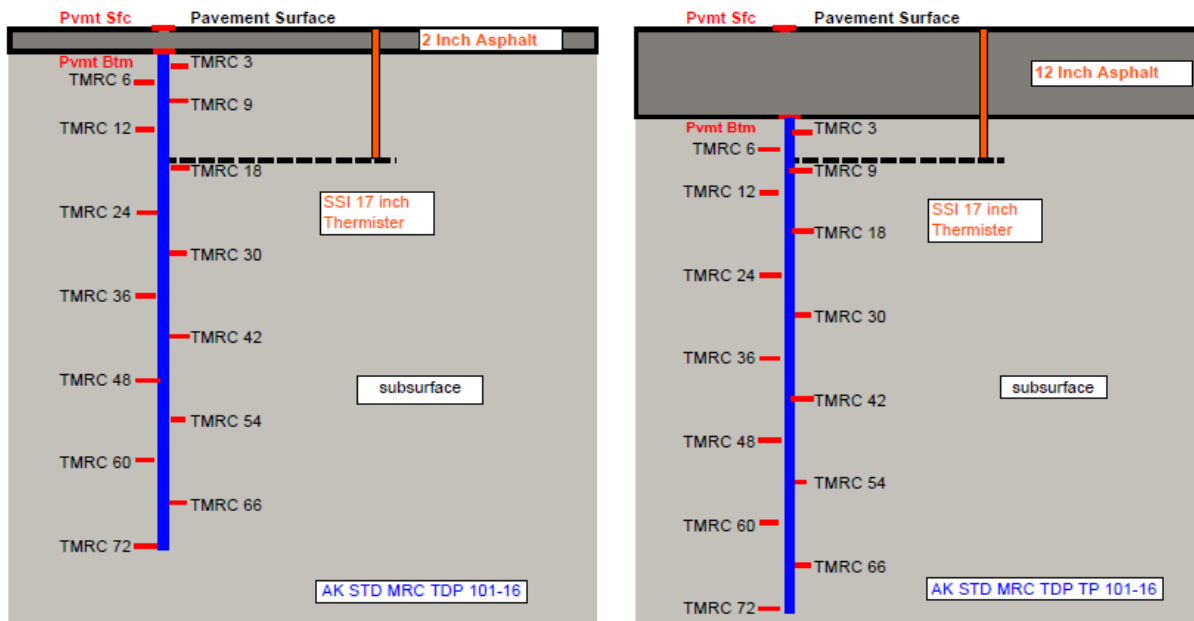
Pvmt Sfc Pavement Surface

2 Inch Asphalt

Pvmt Btm

TMRC 3

TMRC 6

TMRC 9

TMRC 12

TMRC 18

SSI 17 inch Thermister

TMRC 24

TMRC 30

TMRC 36

TMRC 42

TMRC 48

subsurface

TMRC 54

TMRC 60

TMRC 66

TMRC 72

AK STD MRC TDP 101-16

Pvmt Sfc Pavement Surface

12 Inch Asphalt

Pvmt Btm

TMRC 3

TMRC 6

TMRC 9

TMRC 12

SSI 17 inch Thermister

TMRC 18

TMRC 24

TMRC 30

TMRC 36

subsurface

TMRC 42

TMRC 48

TMRC 54

TMRC 60

TMRC 66

AK STD MRC TDP TP 101-16

TMRC 72